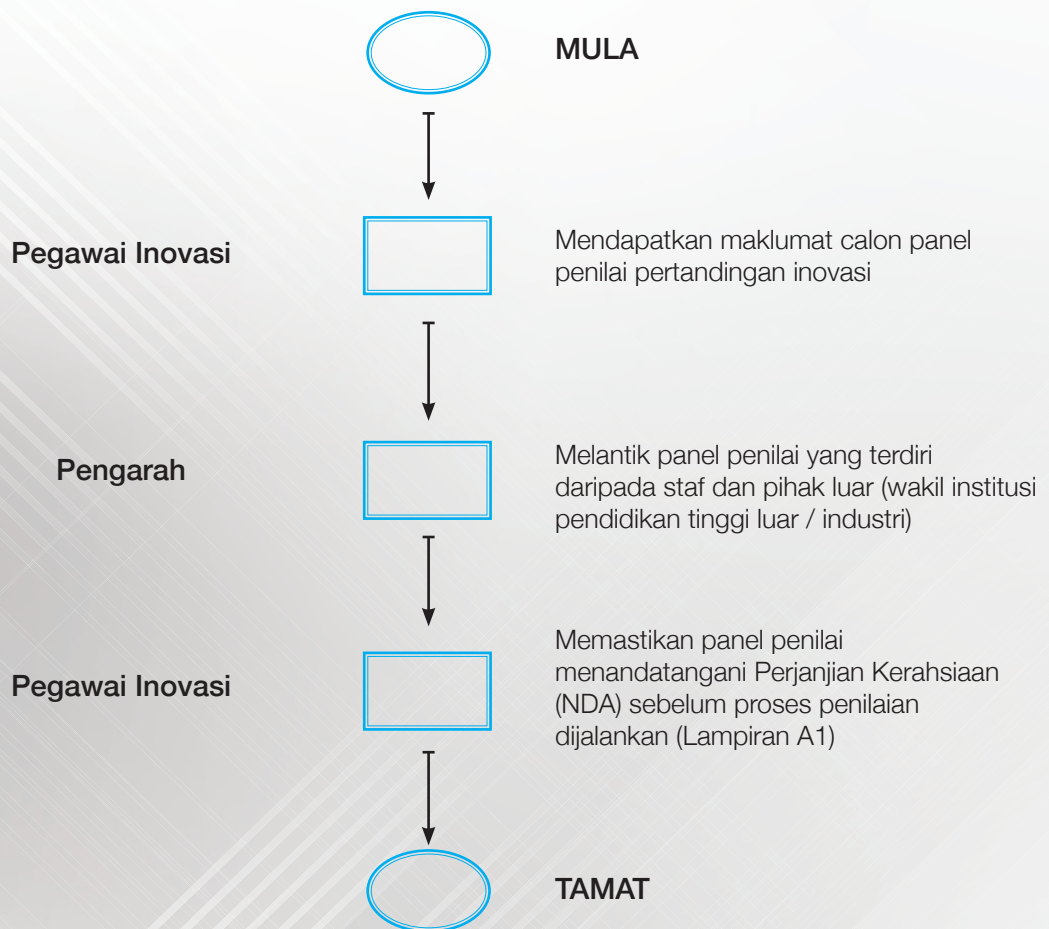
MULA

Pegawai Inovasi

Mendapatkan maklumat calon panel penilai pertandingan inovasi

Pengarah

Melantik panel penilai yang terdiri daripada staf dan pihak luar (wakil institusi pendidikan tinggi luar / industri)

Pegawai Inovasi

Memastikan panel penilai menandatangani Perjanjian Kerahsiaan (NDA) sebelum proses penilaian dijalankan (Lampiran A1)

TAMAT